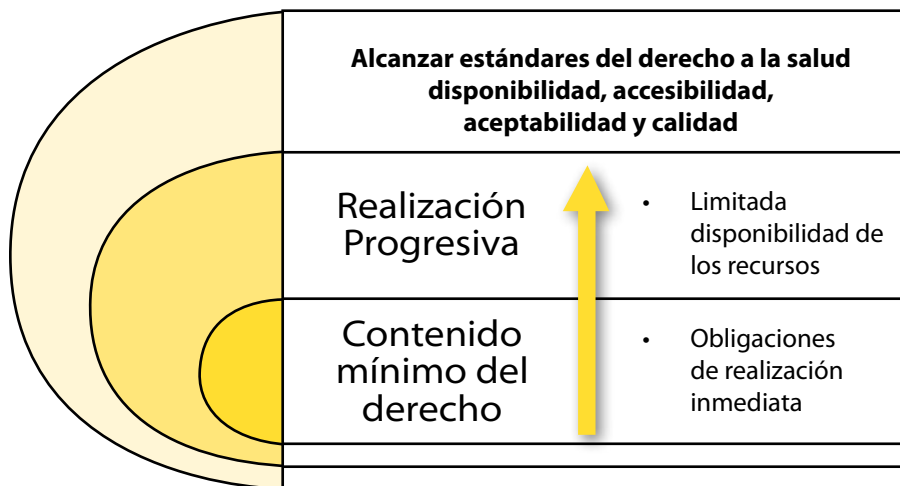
Alcanzar estándares del derecho a la salud disponibilidad, accesibilidad, aceptabilidad y calidad

Realización Progresiva

• Limitada disponibilidad de los recursos

Contenido mínimo del derecho

• Obligaciones de realización inmediata